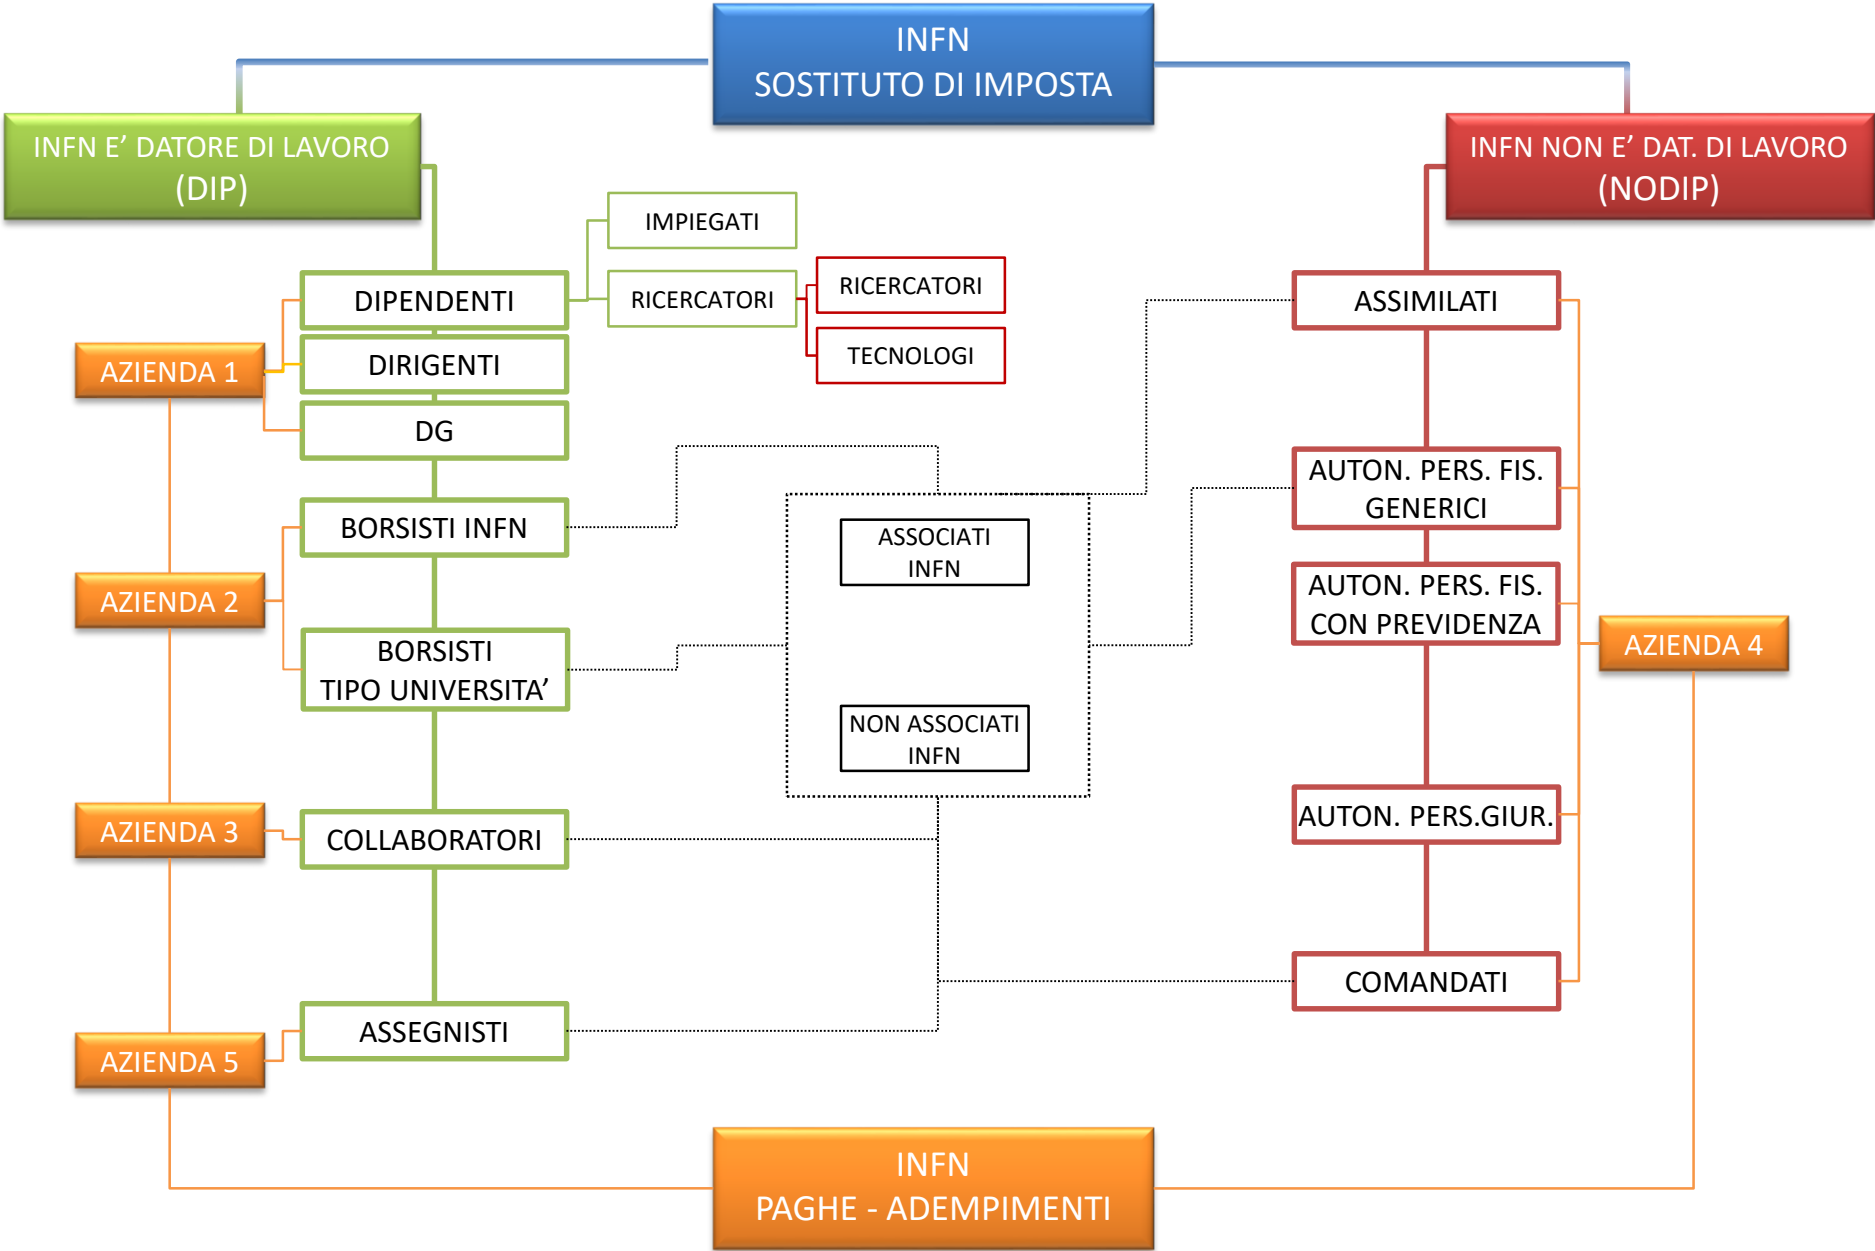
INFN
SOSTITUTO DI IMPOSTA

INFN E' DATORE DI LAVORO
(DIP)

INFN NON E' DAT. DI LAVORO
(NODIP)

IMPIEGATI

RICERCATORI

RICERCATORI

TECNOLOGI

DIPENDENTI

DIRIGENTI

DG

AZIENDA 1

BORSISTI INFN

AZIENDA 2

BORSISTI
TIPO UNIVERSITA'

ASSOCIATI
INFN

NON ASSOCIATI
INFN

AZIENDA 3

COLLABORATORI

ASSEGNISTI

AZIENDA 5

ASSIMILATI

AUTON. PERS. FIS.
GENERICI

AUTON. PERS. FIS.
CON PREVIDENZA

AZIENDA 4

AUTON. PERS.GIUR.

COMANDATI

INFN
PAGHE - ADEMPIMENTI